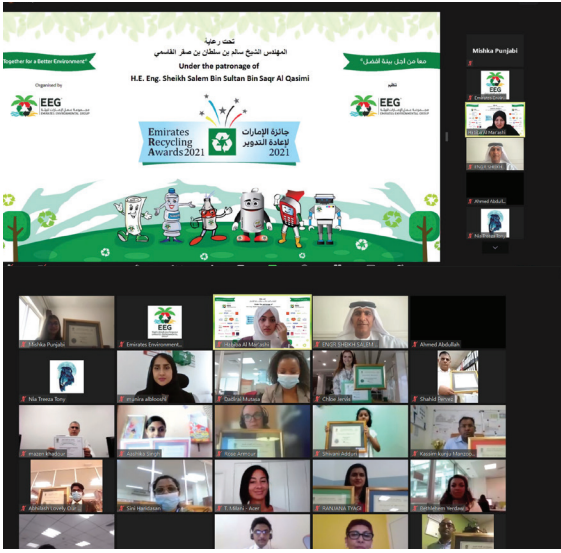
تحت رعاية
المهندس الشيخ سالم بن سلطان بن صقر القاسمي
Under the patronage of
H.E. Eng. Sheikh Salem Bin Sultan Bin Saqr Al Qasimi

"Together for a Better Environment"
Organised by
EEG

معاً من أجل بيئة أفضل
تنظيم
EEG

Emirates Recycling Awards 2021
جائزة الإمارات لإعادة التدوير 2021

Mishka Punjabi
Emirates Environmental...
Habiba Al Mar'ashi
Khalid Saeed
Ahmed Abdul...
Nila Treeza...

Mishka Punjabi
Emirates Environmental...
Habiba Al Mar'ashi
ENGR SHEIKH SALEM...
Ahmed Abdullah
Nila Treeza Tony
munira alAboodi
Dadirai Mutasa
Chloe Jerise
Shahid Tanveer
Hazem khedour
Aiswarya Denni
Rose Armour
Shivani Advani
Kausen kunju Manzoor
Abhilash Lovely Oam
Siva Ramdasan
T.S.Mamu - Acer
RANJANA TYAGI
Bethlehem Verdad